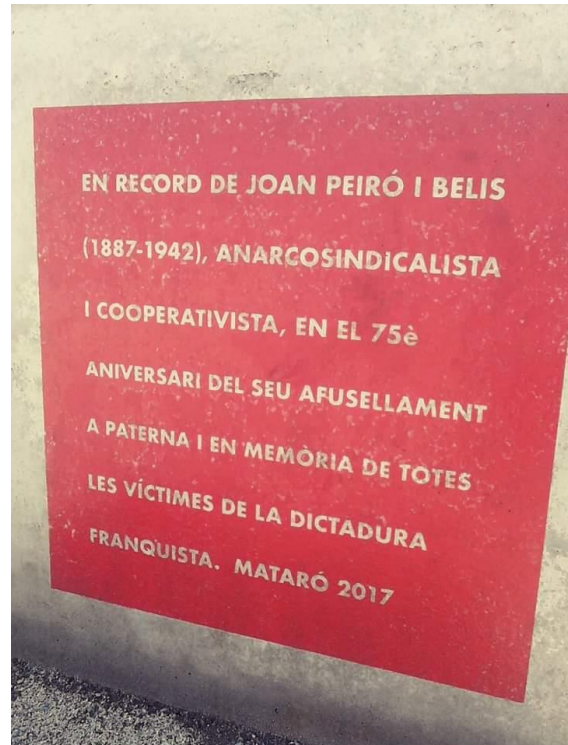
EN RECORD DE JOAN PEIRÓ I BELIS (1887-1942), ANARCOSINDICALISTA I COOPERATIVISTA, EN EL 75è ANIVERSARI DEL SEU AFUSELLAMENT A PATERNA I EN MEMÒRIA DE TOTES LES VÍCTIMES DE LA DICTADURA FRANQUISTA. MATARÓ 2017